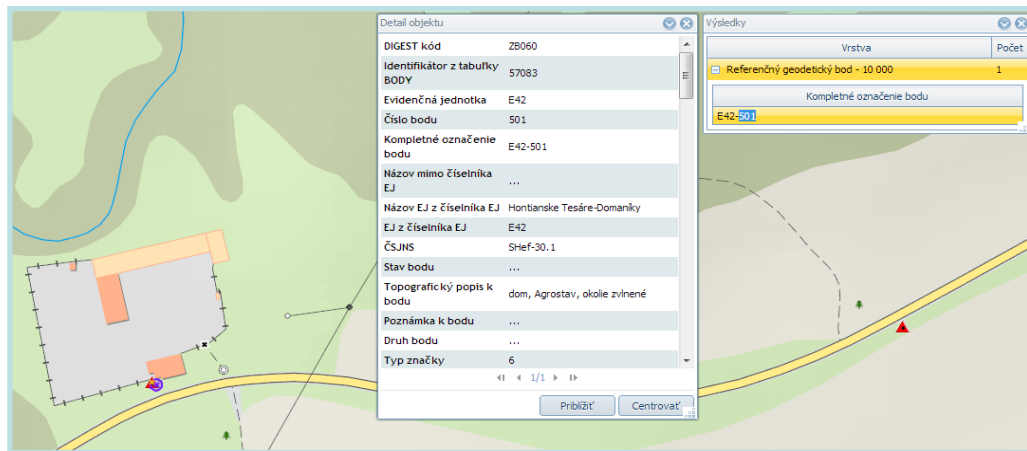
Detail objektu

| | |
|---|---|
| DIGEST kód | ZB060 |
| Identifikátor z tabuľky BODY | 57083 |
| Evidenčná jednotka | E42 |
| Číslo bodu | 501 |
| Kompletné označenie bodu | E42-501 |
| Názov mimo číselníka EJ | ... |
| Názov EJ z číselníka EJ | Hontianske Tesáre-Domaníky |
| EJ z číselníka EJ | E42 |
| ČSJNS | SHef-30.1 |
| Stav bodu | ... |
| Topografický popis k bodu | dom, Agrostav, okolie zvlnené |
| Poznámka k bodu | ... |
| Druh bodu | ... |
| Typ značky | 6 |

1/1

Priblížiť Centrovať

Výsledky

| Vrstva | Počet |
|---|---|
| Referenčný geodetický bod - 10 000 | 1 |

Kompletné označenie bodu
E42-501